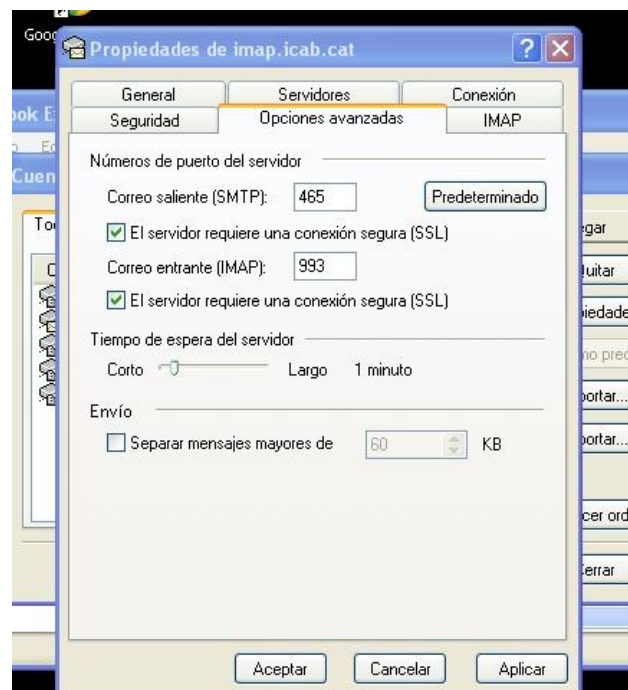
Goog

Propiedades de imap.icab.cat

?

ook E

Cuen

To

General | Servidores | Conexión
Seguridad | Opciones avanzadas | IMAP

Números de puerto del servidor

Correo saliente (SMTP): 465 Predeterminado

El servidor requiere una conexión segura (SSL)

Correo entrante (IMAP): 993

El servidor requiere una conexión segura (SSL)

Tiempo de espera del servidor

Corto Largo 1 minuto

Envío

Separar mensajes mayores de 60 KB

Aceptar Cancelar Aplicar

egar
uitar
iedade
no prec
portar...
portar...
cer ord
errar